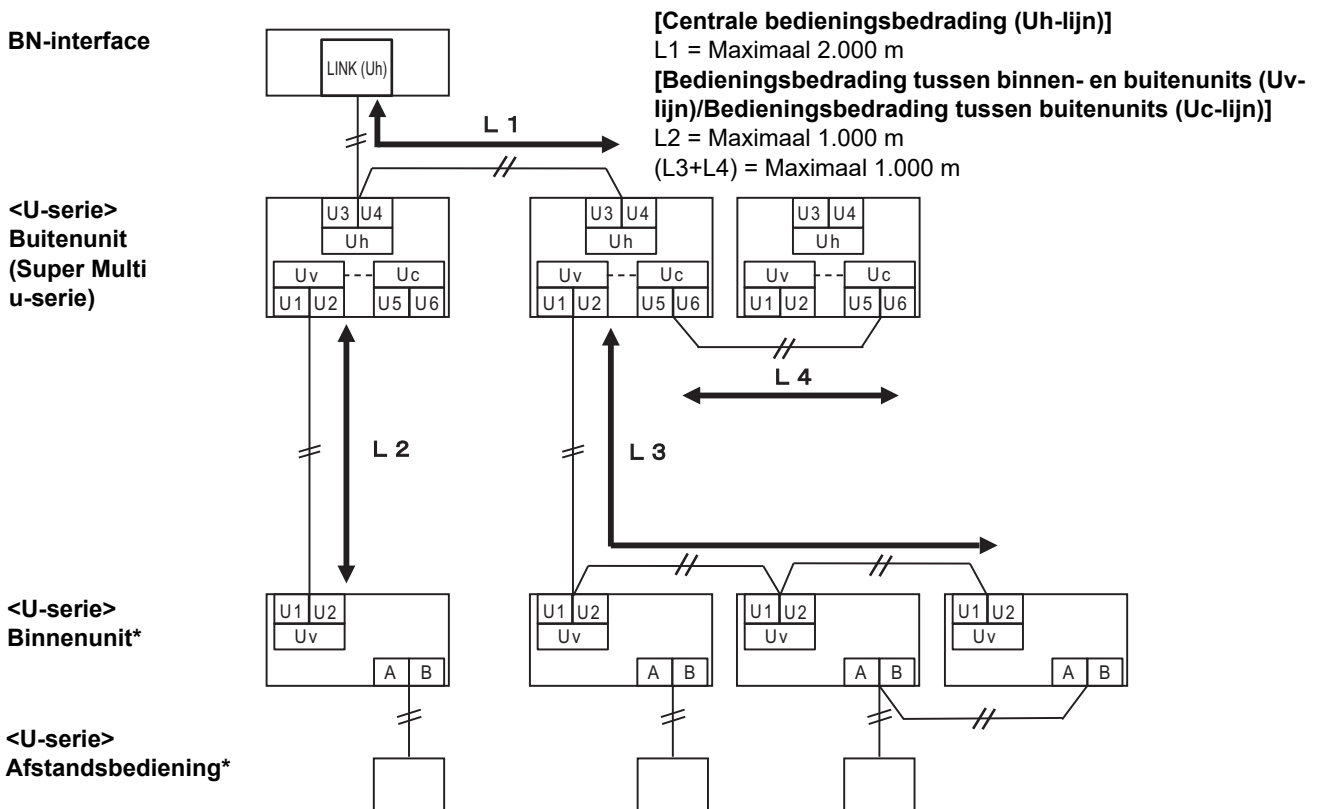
BN-interface

LINK (Uh)

[Centrale bedieningsbedrading (Uh-lijn)]
L1 = Maximaal 2.000 m
[Bedieningsbedrading tussen binnen- en buitenunits (Uv-lijn)/Bedieningsbedrading tussen buitenunits (Uc-lijn)]
L2 = Maximaal 1.000 m
(L3+L4) = Maximaal 1.000 m

L 1

<U-serie>
Buitenunit
(Super Multi u-serie)

U3 U4
Uh
Uv Uc
U1 U2 U5 U6

U3 U4
Uh
Uv Uc
U1 U2 U5 U6

U3 U4
Uh
Uv Uc
U1 U2 U5 U6

L 4

L 2

L 3

<U-serie>
Binnenunit*

U1 U2
Uv
A B

U1 U2
Uv
A B

U1 U2
Uv
A B

U1 U2
Uv
A B

<U-serie>
Afstandsbediening*